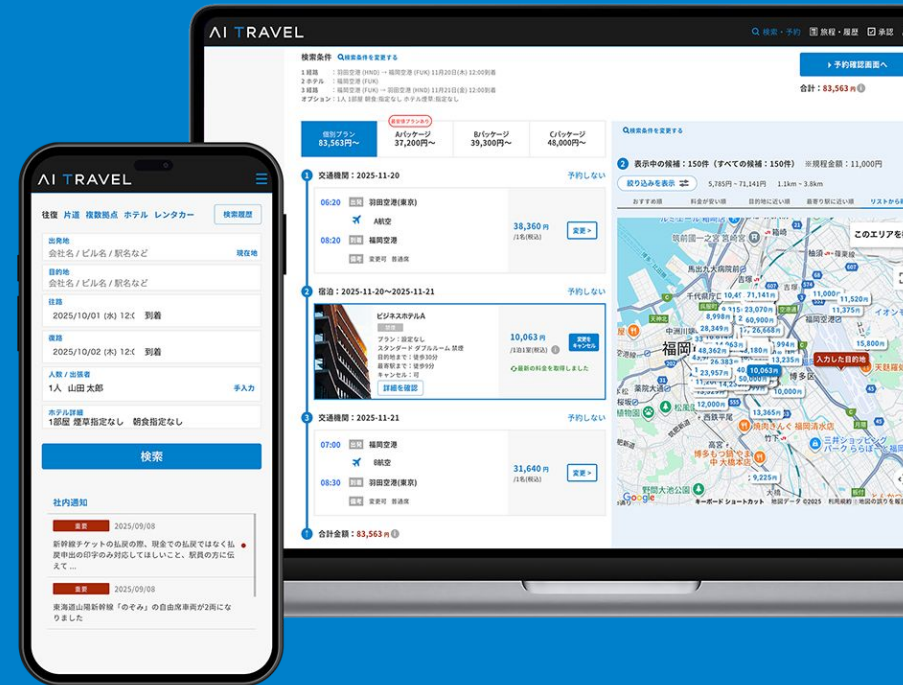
AI TRAVEL

検索・予約　旅程・履歴　承認

検索条件　検索条件を変更する
1 経路 ： 羽田空港 (HND) → 福岡空港 (FUK) 11月20日(木) 12:00到着
2 ホテル ： 福岡空港 (FUK)
3 経路 ： 福岡空港 (FUK) → 羽田空港 (HND) 11月21日(金) 12:00到着
オプション：1人 1部屋 朝食指定なし ホテル禁煙指定なし

予約確認画面へ
合計：83,563円

| 個別プラン 83,563円〜 | 最安値プランあり Aパッケージ 37,200円〜 | Bパッケージ 39,300円〜 | Cパッケージ 48,000円〜 |
|---|---|---|---|

1 交通機関：2025-11-20　予約しない
06:20 出発 羽田空港(東京)
A航空
08:20 到着 福岡空港
備考 変更可 普通席
38,360円 /1名(税込)
変更 >

2 宿泊：2025-11-20〜2025-11-21　予約しない
ビジネスホテルA
禁煙
プラン：指定なし
スタンダード ダブルルーム 禁煙
目的地まで：徒歩30分
最寄駅まで：徒歩9分
キャンセル：可
詳細を確認
10,063円 /1泊1室(税込)
変更をキャンセル
最新の料金を取得しました

3 交通機関：2025-11-21　予約しない
07:00 出発 福岡空港
B航空
08:30 到着 羽田空港(東京)
備考 変更可 普通席
31,640円 /1名(税込)
変更 >

合計金額：83,563円

検索条件を変更する
2 表示中の候補：150件（すべての候補：150件）　※規程金額：11,000円
絞り込みを表示
5,785円 〜 71,141円　1.1km 〜 3.8km
おすすめ順　料金が安い順　目的地に近い順　最寄り駅に近い順　リストから

このエリアを
福岡
博多区
入力した目的地
天神
中洲川端
9,898円　10,47　71,141円　11,000円　11,520円　10,075円　11,375円　28,349円　48,362円　8,725円　23,957円　10,063円　10,000円　26,383円　994円
キーボード ショートカット　地図データ ©2025　利用規約　地図の誤りを報告する

AI TRAVEL

往復　片道　複数拠点　ホテル　レンタカー　検索履歴
出発地
会社名 / ビル名 / 駅名など　現在地
目的地
会社名 / ビル名 / 駅名など
往路
2025/10/01 (水) 12:0　到着
復路
2025/10/02 (木) 12:0　到着
人数 / 出張者
1人　山田 太郎　手入力
ホテル詳細
1部屋 煙草指定なし　朝食指定なし
検索

社内通知
重要　2025/09/08
新幹線チケットの払戻の際、現金ではなく払戻申出の印字のみ対応してほしいこと、駅員の方に伝えて
重要　2025/09/08
東海道山陽新幹線「のぞみ」の自由席車両が2両になりました